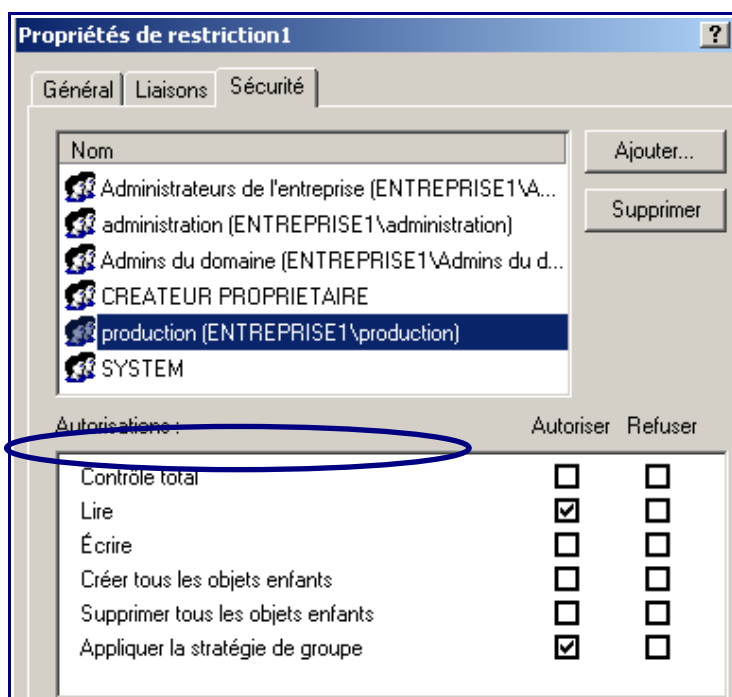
Propriétés de restriction1 ?

Général | Liaisons | Sécurité

Nom

Administrateurs de l'entreprise (ENTREPRISE1\A...
administration (ENTREPRISE1\administration)
Admins du domaine (ENTREPRISE1\Admins du d...
CREATEUR PROPRIETAIRE
production (ENTREPRISE1\production)
SYSTEM

Ajouter...
Supprimer

Autorisations :

| | Autoriser | Refuser |
|---|---|---|
| Contrôle total | ☐ | ☐ |
| Lire | ☑ | ☐ |
| Écrire | ☐ | ☐ |
| Créer tous les objets enfants | ☐ | ☐ |
| Supprimer tous les objets enfants | ☐ | ☐ |
| Appliquer la stratégie de groupe | ☑ | ☐ |